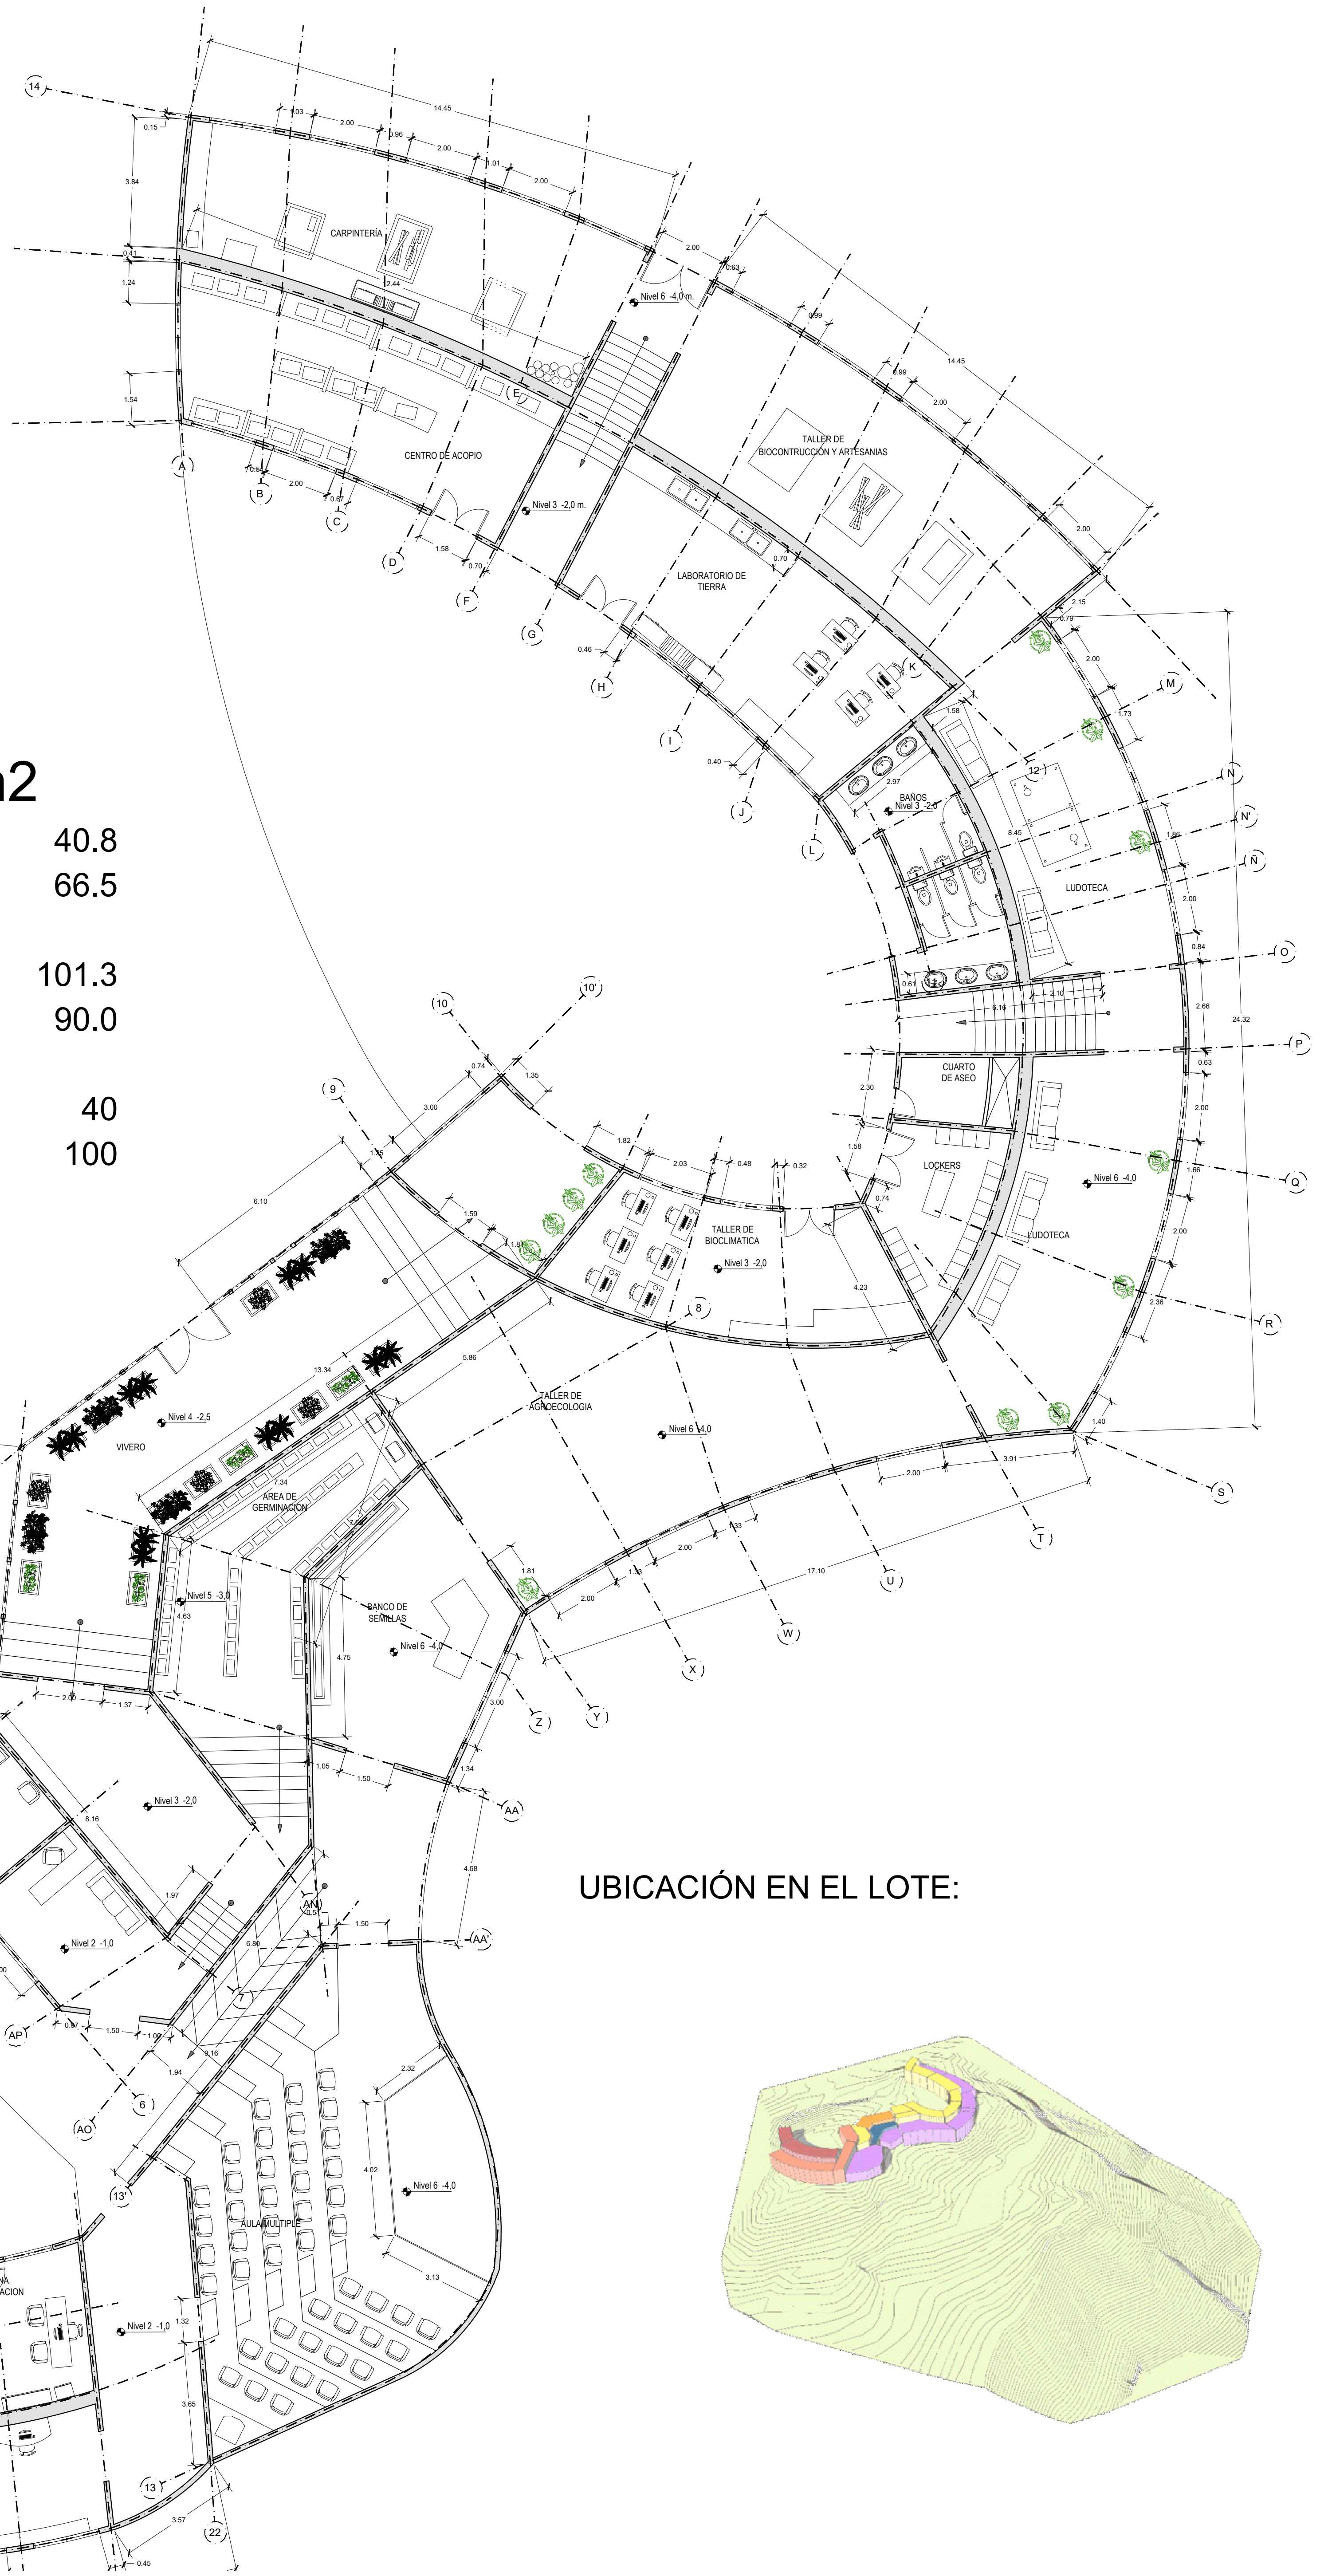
14
0.15
3.84
0.41
1.24
1.54
A
B
C
D
E
F
G
H
I
J
K
L
M
N
N'
Ñ
O
P
Q
R
S
T
U
W
X
Y
Z
AA
AA'
AN
AO
AP
6
7
8
9
10
10'
12
13
13'
22
1.03
2.00
0.96
2.00
1.01
2.00
14.45
2.00
0.63
0.99
0.99
14.45
2.00
2.00
2.15
0.79
2.00
1.73
CARPINTERÍA
2.44
Nivel 6 -4,0 m.
TALLER DE BIOCONTRUCCIÓN Y ARTESANIAS
CENTRO DE ACOPIO
Nivel 3 -2,0 m.
0.54
2.00
0.67
1.58
0.70
0.46
LABORATORIO DE TIERRA
0.70
0.40
1.58
2.97
BAÑOS
Nivel 3 -2,0
8.45
1.86
LUDOTECA
2.00
0.84
0.61
2.10
6.16
2.66
24.32
0.63
CUARTO DE ASEO
2.30
1.58
LOCKERS
0.74
2.00
1.66
Nivel 6 -4,0
2.00
LUDOTECA
2.36
4.23
1.40
3.91
2.00
a2
40.8
66.5
101.3
90.0
40
100
0.74
1.35
3.00
1.35
1.82
2.03
0.48
0.32
6.10
1.59
1.81
TALLER DE BIOCLIMATICA
Nivel 3 -2,0
13.34
5.86
TALLER DE AGROECOLOGIA
Nivel 6 -4,0
Nivel 4 -2,5
VIVERO
7.34
AREA DE GERMINACION
7.60
Nivel 5 -3,0
4.63
BANCO DE SEMILLAS
Nivel 6 -4,0
4.75
1.81
2.00
1.33
2.00
0.33
17.10
2.00
1.37
3.00
1.05
1.50
1.34
Nivel 3 -2,0
8.16
1.97
4.68
UBICACIÓN EN EL LOTE:
Nivel 2 -1,0
6.80
1.50
0.97
1.50
1.08
9.16
1.94
2.32
4.02
Nivel 6 -4,0
AULA MULTIPLE
3.13
Nivel 2 -1,0
1.32
3.65
3.57
0.45